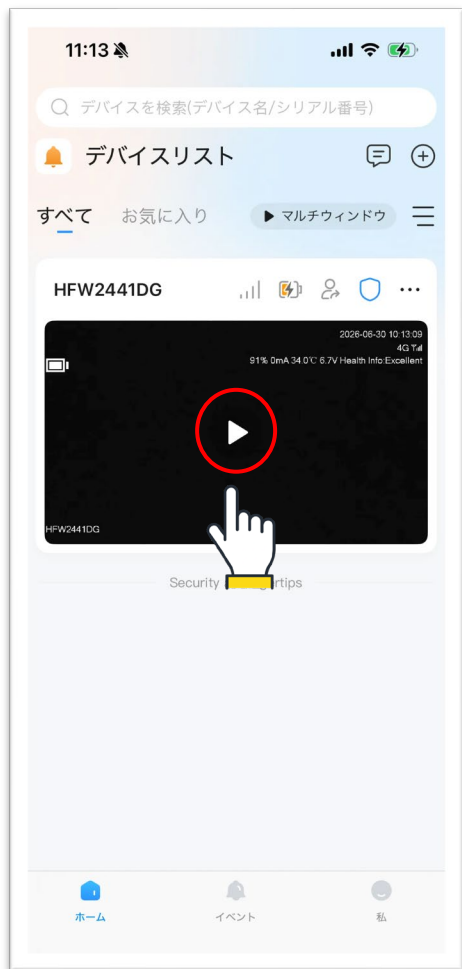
11:13

デバイスを検索(デバイス名/シリアル番号)

デバイスリスト

すべて お気に入り マルチウィンドウ

HFW2441DG

2026-06-30 10:13:09
4G
91% 0mA 34.0℃ 6.7V Health Info:Excellent

HFW2441DG

Security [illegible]rtips

ホーム イベント 私